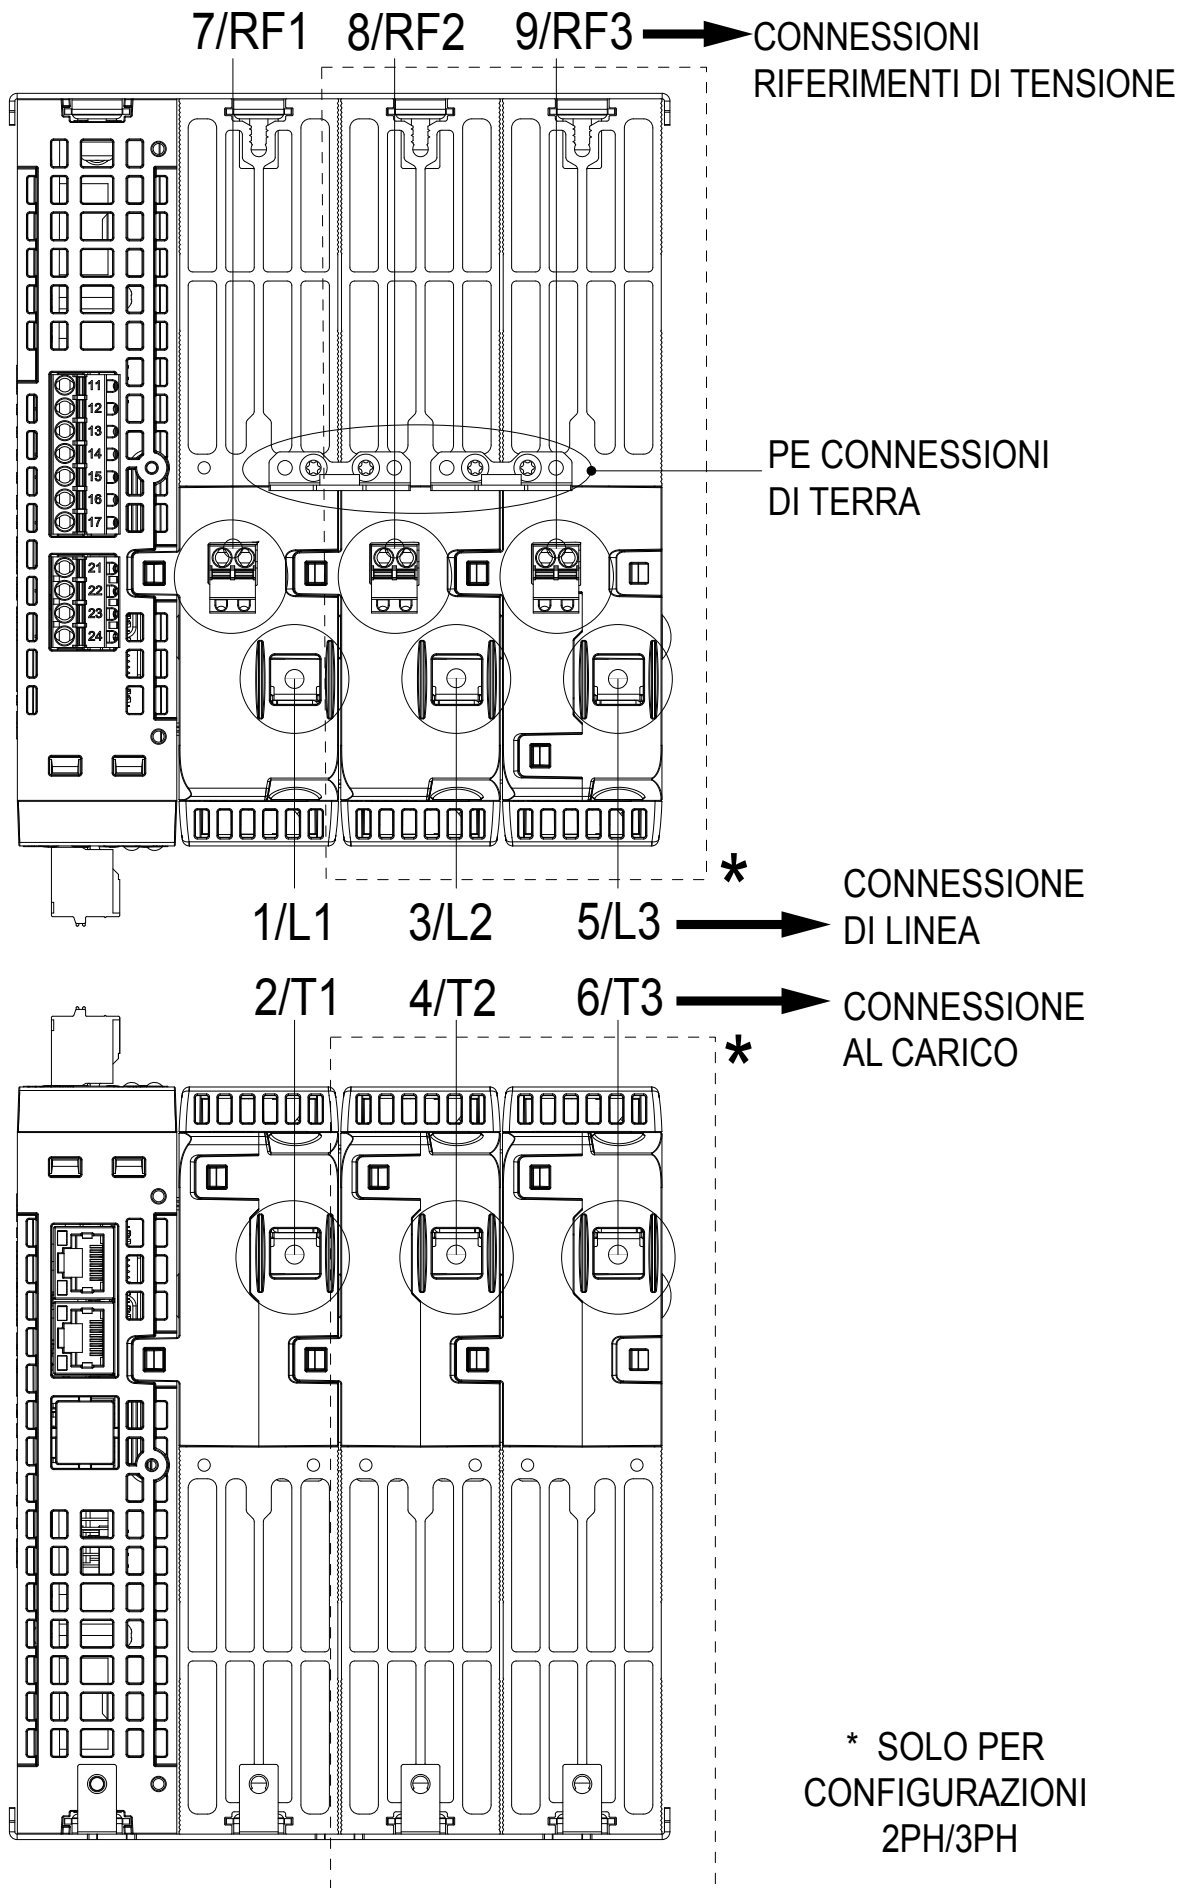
7/RF1 8/RF2 9/RF3

CONNESSIONI RIFERIMENTI DI TENSIONE

11
12
13
14
15
16
17

21
22
23
24

PE CONNESSIONI DI TERRA

*

1/L1 3/L2 5/L3

CONNESSIONE DI LINEA

2/T1 4/T2 6/T3

CONNESSIONE AL CARICO

*

* SOLO PER CONFIGURAZIONI 2PH/3PH